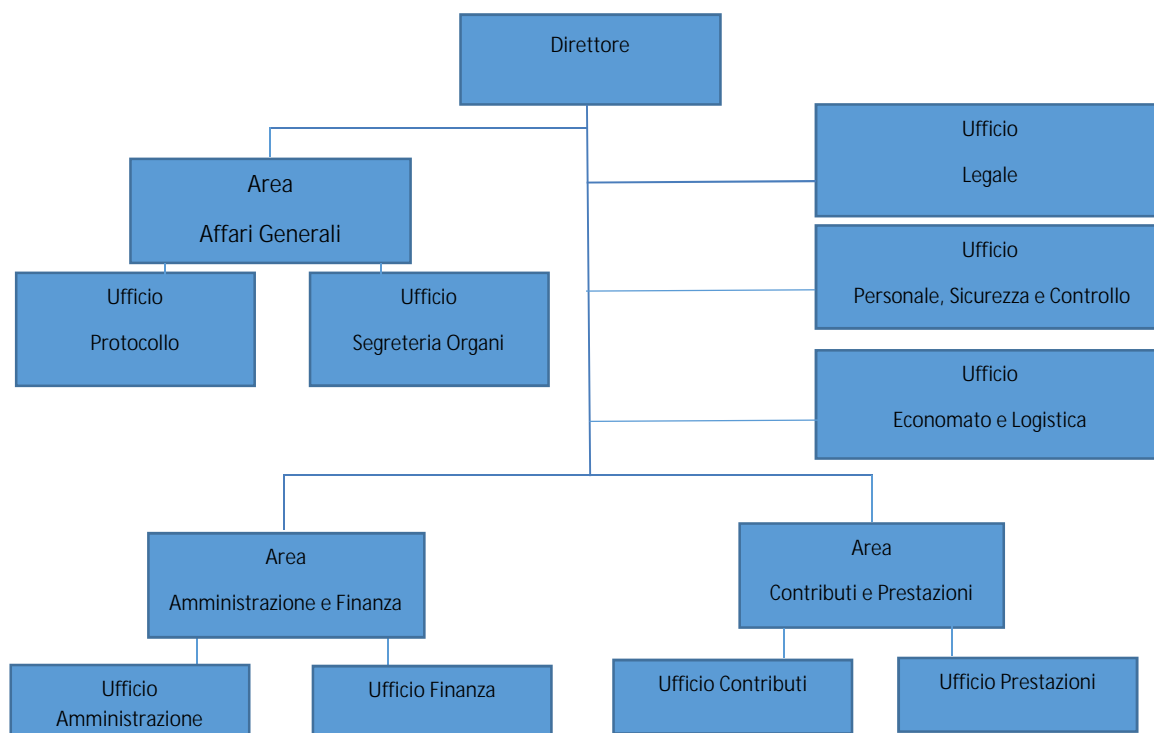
Direttore

Area

Affari Generali

Ufficio

Protocollo

Ufficio

Segreteria Organi

Ufficio

Legale

Ufficio

Personale, Sicurezza e Controllo

Ufficio

Economato e Logistica

Area

Amministrazione e Finanza

Ufficio

Amministrazione

Ufficio Finanza

Area

Contributi e Prestazioni

Ufficio Contributi

Ufficio Prestazioni